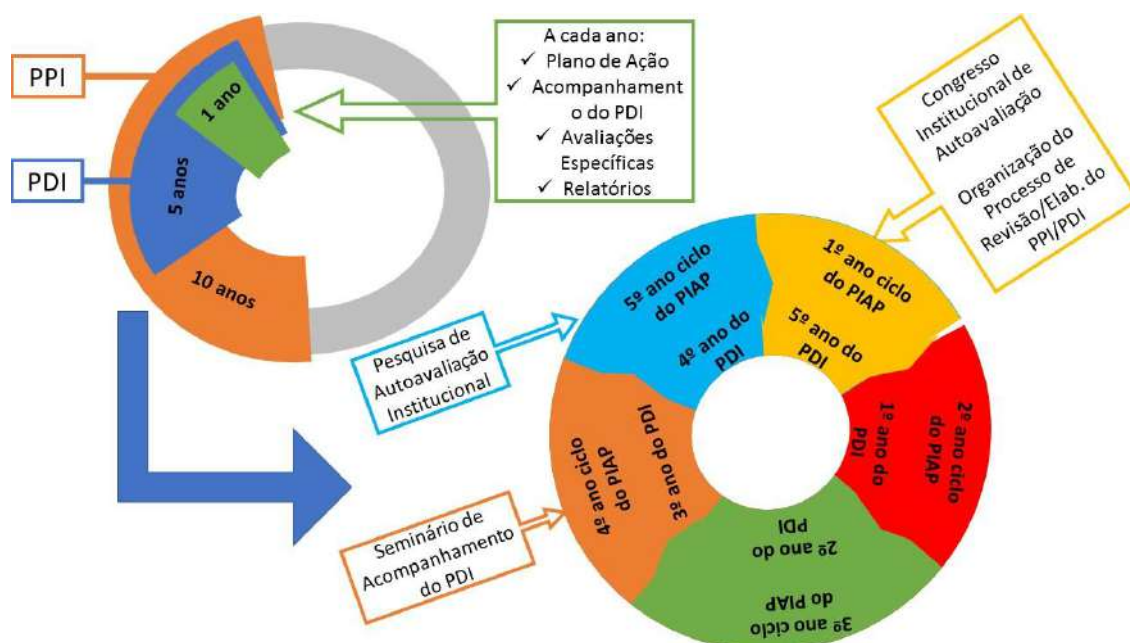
PPI

PDI

1 ano

5 anos

10 anos

A cada ano:
✓ Plano de Ação
✓ Acompanhamento do PDI
✓ Avaliações Específicas
✓ Relatórios

Congresso Institucional de Autoavaliação

Organização do Processo de Revisão/Elab. do PPI/PDI

1º ano ciclo do PIAP

5º ano do PDI

2º ano ciclo do PIAP

1º ano do PDI

3º ano ciclo do PIAP

2º ano do PDI

4º ano ciclo do PIAP

3º ano do PDI

5º ano ciclo do PIAP

4º ano do PDI

Pesquisa de Autoavaliação Institucional

Seminário de Acompanhamento do PDI